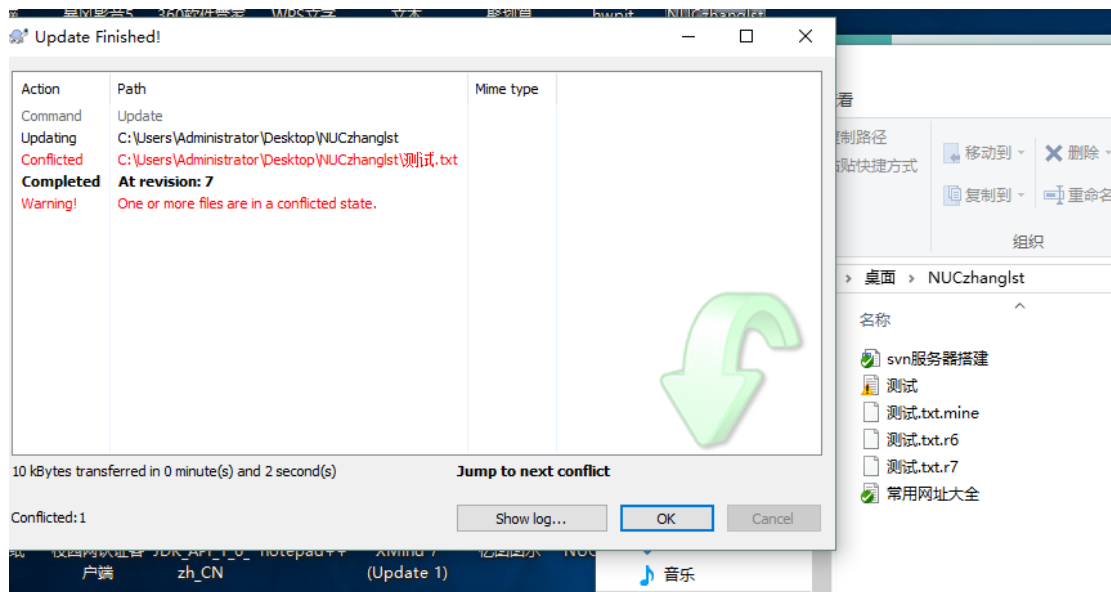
Update Finished!

| Action | Path | Mime type |
|---|---|---|
| Command | Update | |
| Updating | C:\Users\Administrator\Desktop\NUCzhanglst | |
| Conflicted | C:\Users\Administrator\Desktop\NUCzhanglst\测试.txt | |
| **Completed** | **At revision: 7** | |
| Warning! | One or more files are in a conflicted state. | |

10 kBytes transferred in 0 minute(s) and 2 second(s)

Jump to next conflict

Conflicted:1

Show log...

OK

Cancel

看

制路径

贴快捷方式

移动到

删除

复制到

重命名

组织

桌面 › NUCzhanglst

名称

svn服务器搭建

测试

测试.txt.mine

测试.txt.r6

测试.txt.r7

常用网址大全

户端

zh_CN

(Update 1)

音乐